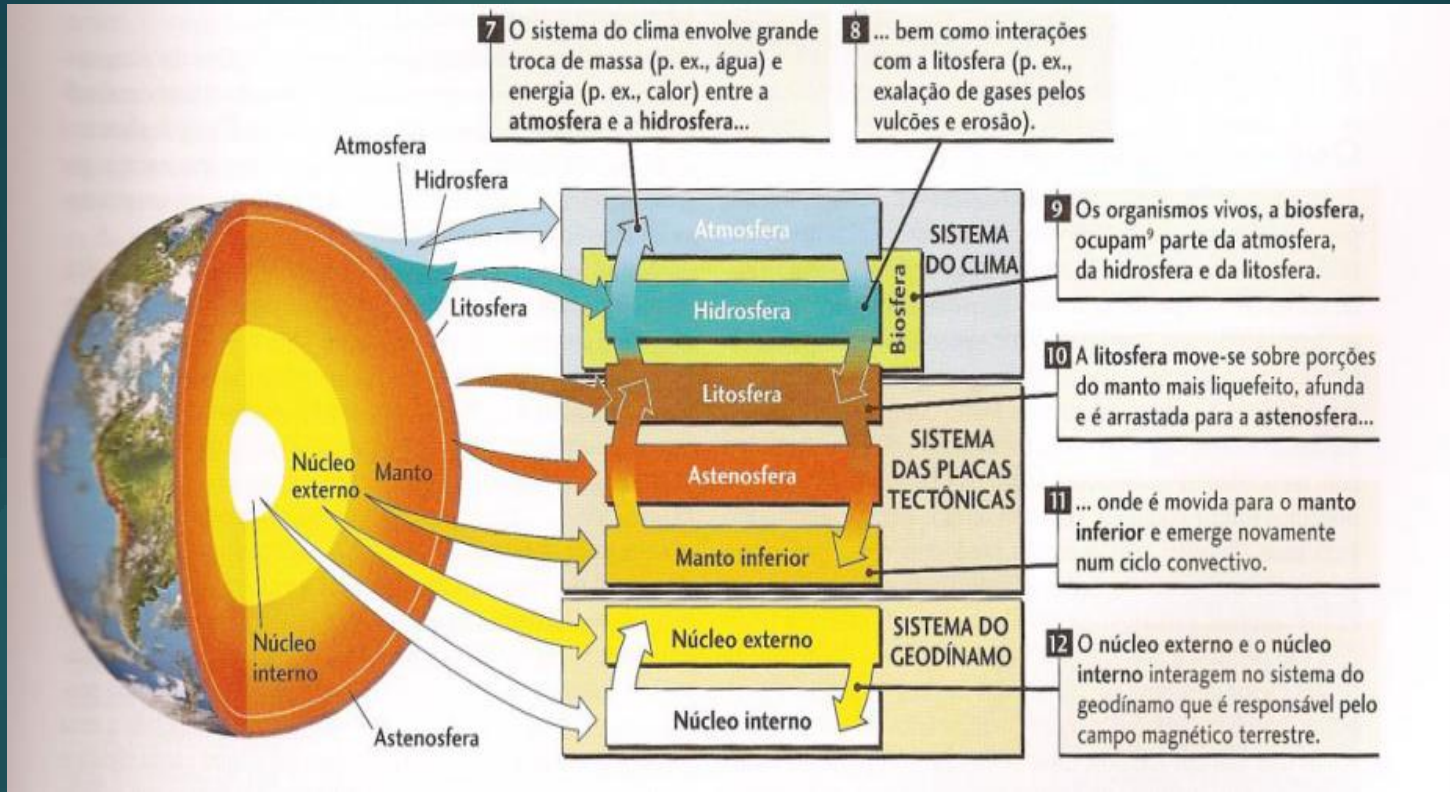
7 O sistema do clima envolve grande troca de massa (p. ex., água) e energia (p. ex., calor) entre a atmosfera e a hidrosfera...

8 ... bem como interações com a litosfera (p. ex., exalação de gases pelos vulcões e erosão).

Atmosfera

Hidrosfera

Litosfera

Núcleo externo

Manto

Núcleo interno

Astenosfera

Atmosfera

Hidrosfera

Biosfera

SISTEMA DO CLIMA

Litosfera

Astenosfera

Manto inferior

SISTEMA DAS PLACAS TECTÔNICAS

Núcleo externo

Núcleo interno

SISTEMA DO GEODÍNAMO

9 Os organismos vivos, a biosfera, ocupam$^9$ parte da atmosfera, da hidrosfera e da litosfera.

10 A litosfera move-se sobre porções do manto mais liquefeito, afunda e é arrastada para a astenosfera...

11 ... onde é movida para o manto inferior e emerge novamente num ciclo convectivo.

12 O núcleo externo e o núcleo interno interagem no sistema do geodínamo que é responsável pelo campo magnético terrestre.